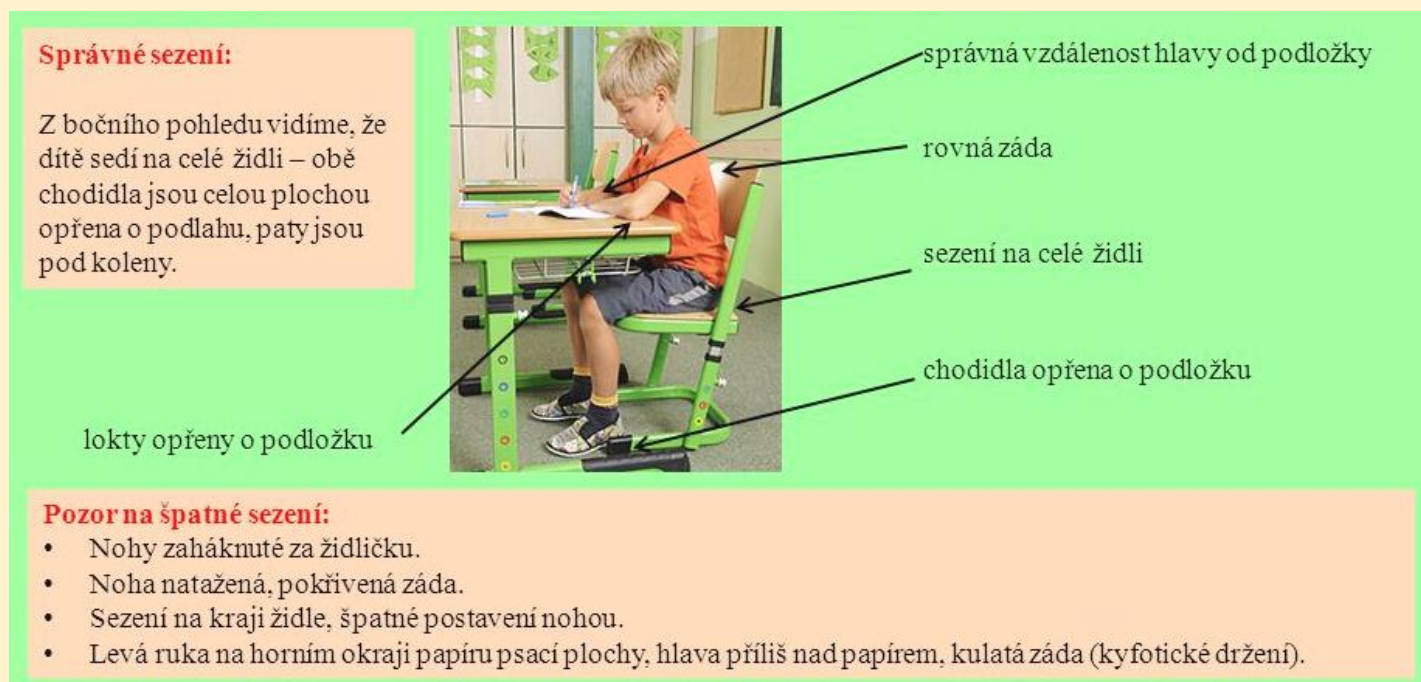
Správné sezení:

Z bočního pohledu vidíme, že dítě sedí na celé židli – obě chodidla jsou celou plochou opřena o podlahu, paty jsou pod koleny.

správná vzdálenost hlavy od podložky

rovná záda

sezení na celé židli

chodidla opřena o podložku

lokty opřeny o podložku

Pozor na špatné sezení:
- Nohy zaháknuté za židličku.
- Noha natažená, pokřivená záda.
- Sezení na kraji židle, špatné postavení nohou.
- Levá ruka na horním okraji papíru psací plochy, hlava příliš nad papírem, kulatá záda (kyfotické držení).